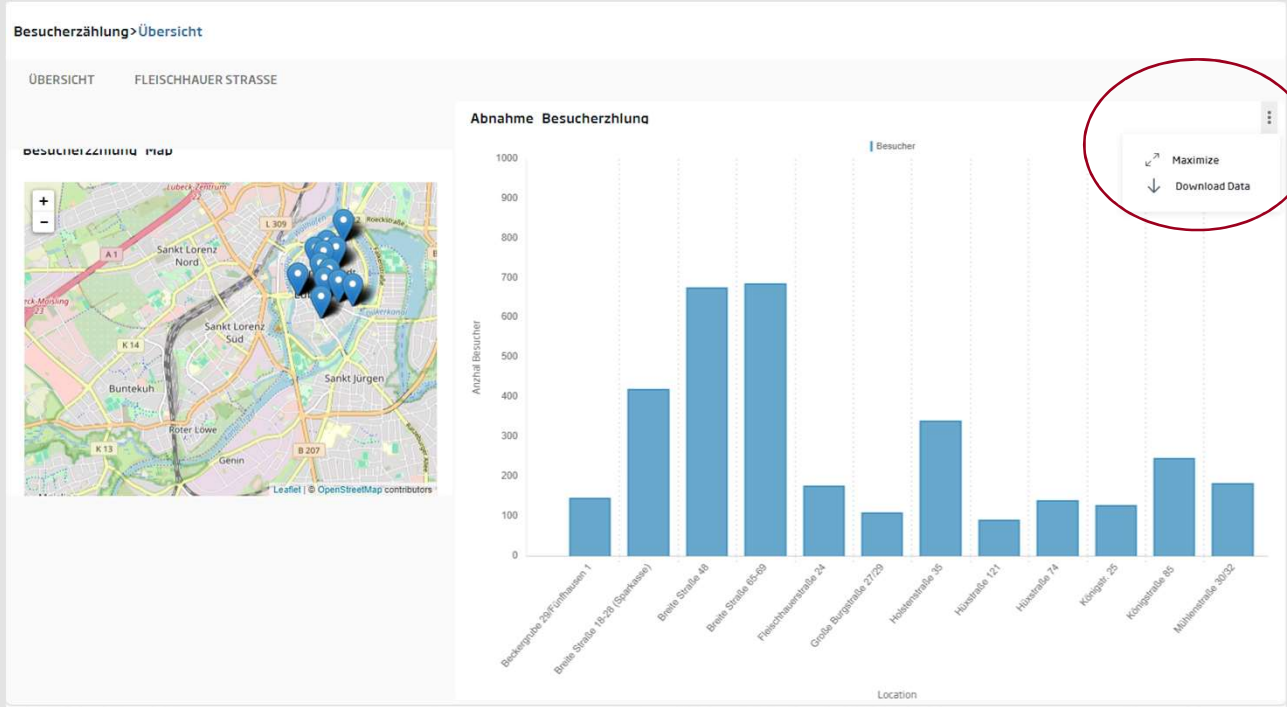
Besucherzählung>Übersicht

ÜBERSICHT FLEISCHHAUER STRASSE

Abnahme Besucherzhlung

Besucherzzhlung Map

+
−

Lübeck-Zentrum
L 309
Roeckstraße
A 1
Sankt Lorenz Nord
eck-Moisling
Sankt Lorenz Süd
K 14
Buntekuh
Sankt Jürgen
Roter Löwe
K 13
B 207
Genin
Leaflet | © OpenStreetMap contributors

Besucher

Maximize
Download Data

1000
900
800
700
600
500
400
300
200
100
0

Anzahl Besucher

Beckergrube 29/Fünfhausen 1
Breite Straße 18-28 (Sparkasse)
Breite Straße 48
Breite Straße 65-69
Fleischhauerstraße 24
Große Burgstraße 27/29
Holstenstraße 35
Hüxstraße 121
Hüxstraße 74
Königstr. 25
Königstraße 85
Mühlenstraße 30/32

Location